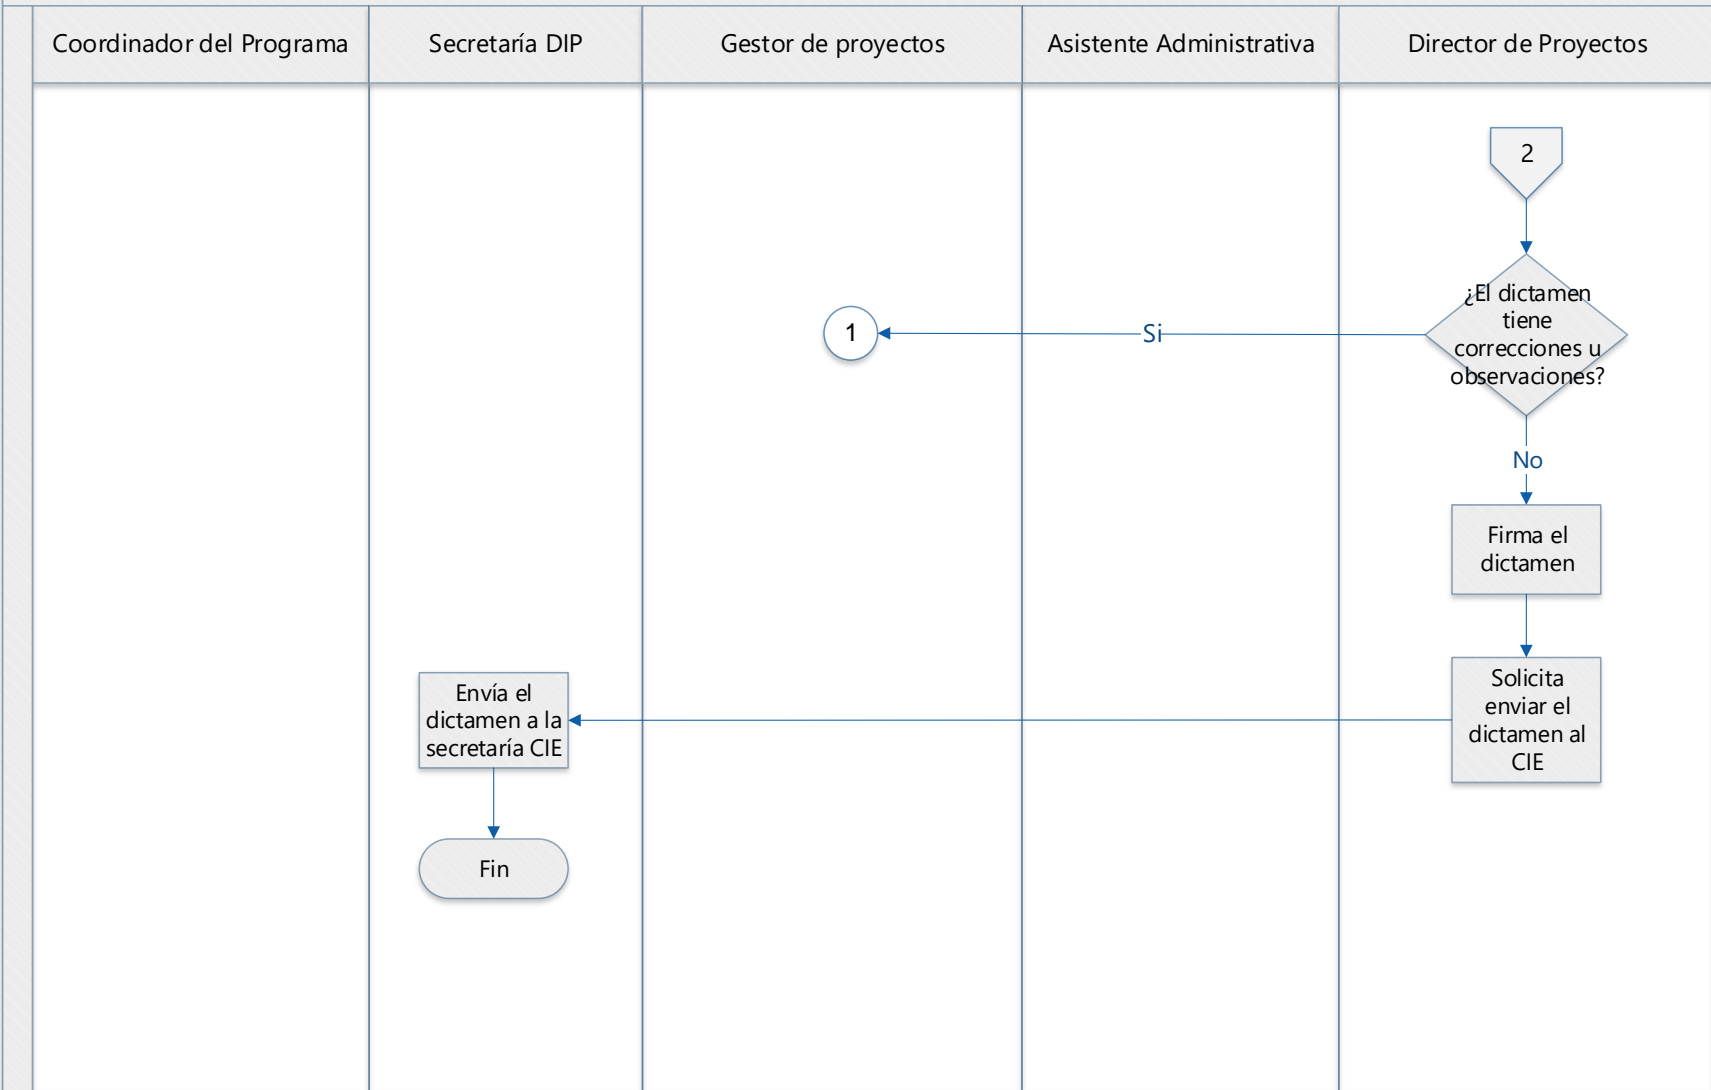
| Coordinador del Programa | Secretaría DIP | Gestor de proyectos | Asistente Administrativa | Director de Proyectos |
|---|---|---|---|---|

2

¿El dictamen tiene correcciones u observaciones?

Si

1

No

Firma el dictamen

Solicita enviar el dictamen al CIE

Envía el dictamen a la secretaría CIE

Fin